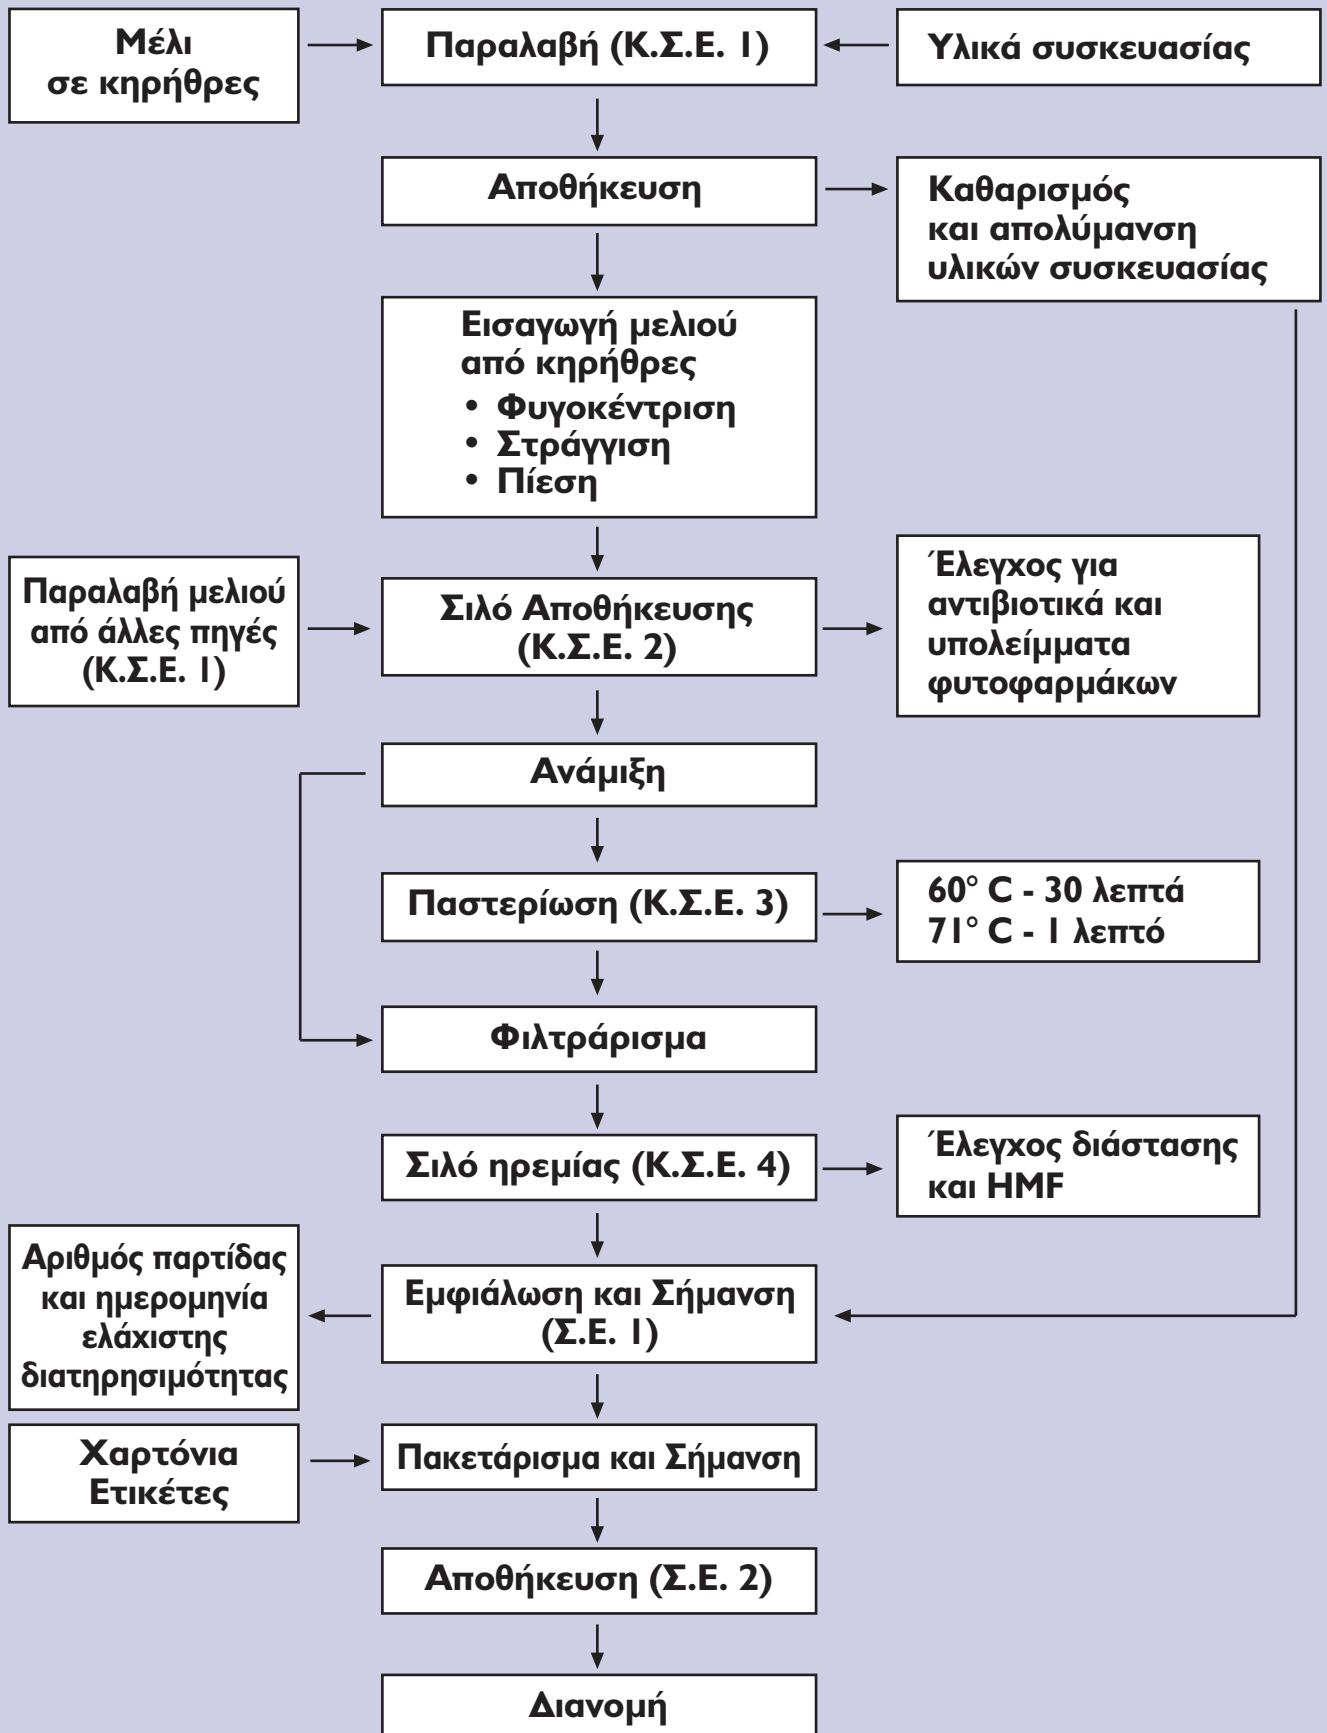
Μέλι σε κηρήθρες

Παραλαβή (Κ.Σ.Ε. 1)

Υλικά συσκευασίας

Αποθήκευση

Καθαρισμός και απολύμανση υλικών συσκευασίας

Εισαγωγή μελιού από κηρήθρες
• Φυγοκέντριση
• Στράγγιση
• Πίεση

Παραλαβή μελιού από άλλες πηγές (Κ.Σ.Ε. 1)

Σιλό Αποθήκευσης (Κ.Σ.Ε. 2)

Έλεγχος για αντιβιοτικά και υπολείμματα φυτοφαρμάκων

Ανάμιξη

Παστερίωση (Κ.Σ.Ε. 3)

60° C - 30 λεπτά
71° C - 1 λεπτό

Φιλτράρισμα

Σιλό ηρεμίας (Κ.Σ.Ε. 4)

Έλεγχος διάστασης και HMF

Αριθμός παρτίδας και ημερομηνία ελάχιστης διατηρησιμότητας

Εμφιάλωση και Σήμανση (Σ.Ε. 1)

Χαρτόνια Ετικέτες

Πακετάρισμα και Σήμανση

Αποθήκευση (Σ.Ε. 2)

Διανομή